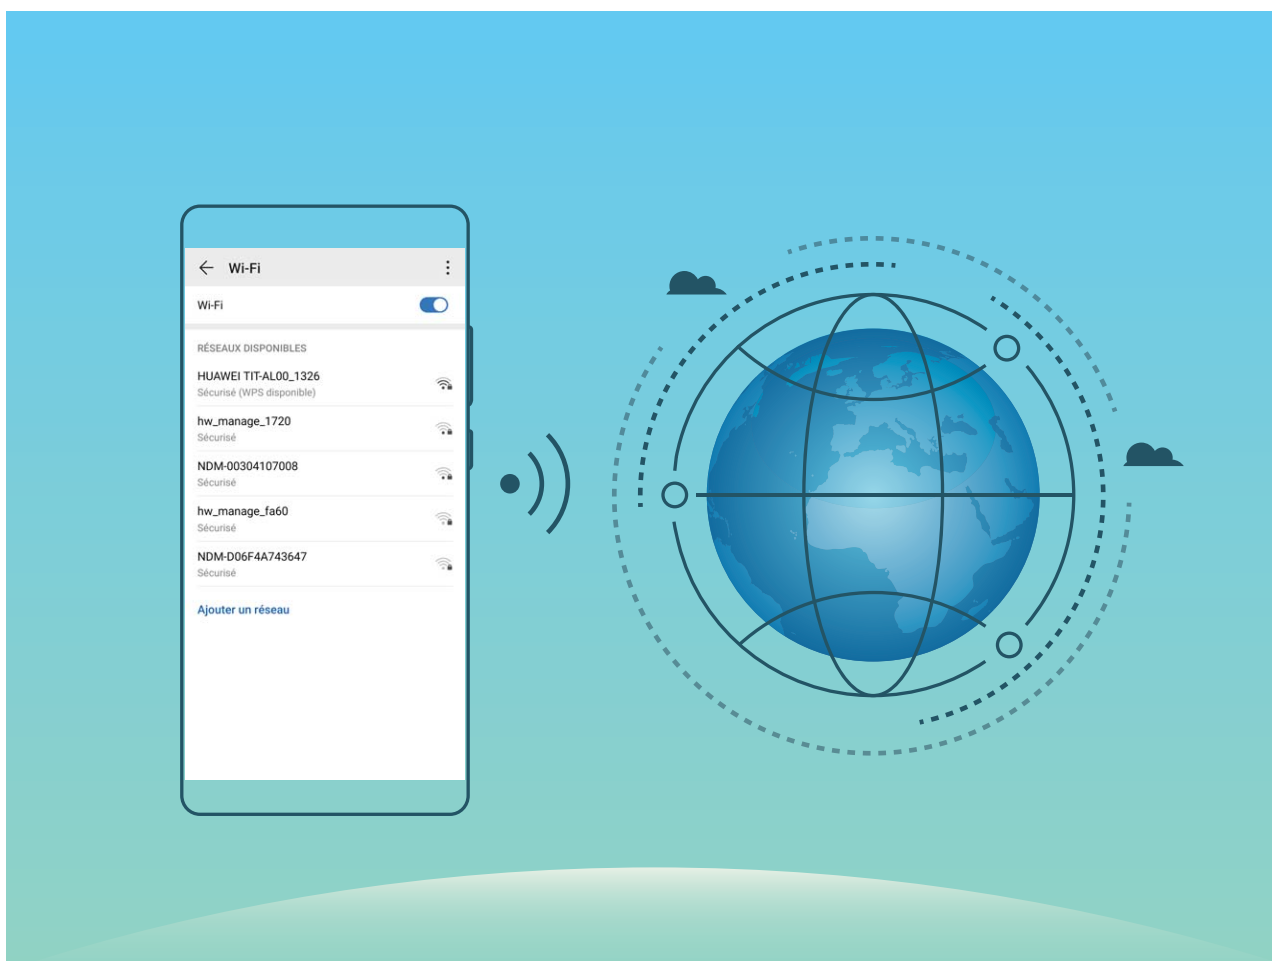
Wi-Fi

Wi-Fi

RÉSEAUX DISPONIBLES

HUAWEI TIT-AL00_1326
Sécurisé (WPS disponible)

hw_manage_1720
Sécurisé

NDM-00304107008
Sécurisé

hw_manage_fa60
Sécurisé

NDM-D06F4A743647
Sécurisé

Ajouter un réseau